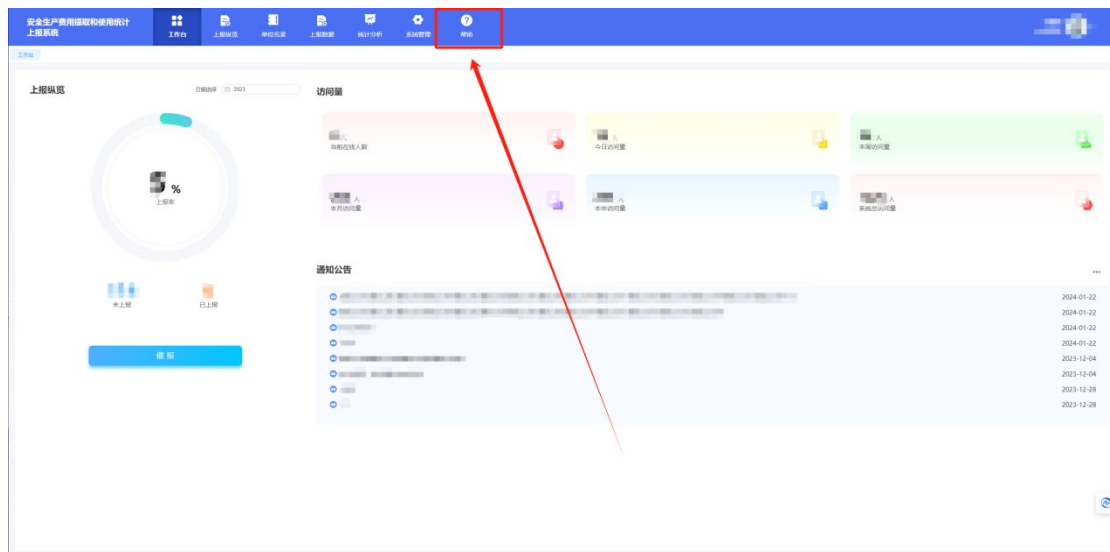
安全生产费用提取和使用统计上报系统

工作台 上报纵览 单位名录 上报数据 统计分析 系统管理 帮助

工作台

上报纵览

日期选择 2023

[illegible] %
上报率

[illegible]
未上报

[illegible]
已上报

填报

访问量

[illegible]人
当前在线人数

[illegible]人
今日访问量

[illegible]人
本周访问量

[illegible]人
本月访问量

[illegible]人
本年访问量

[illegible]人
系统总访问量

通知公告

...

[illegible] 2024-01-22
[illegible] 2024-01-22
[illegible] 2024-01-22
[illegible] 2024-01-22
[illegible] 2023-12-04
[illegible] 2023-12-04
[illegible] 2023-12-28
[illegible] 2023-12-28